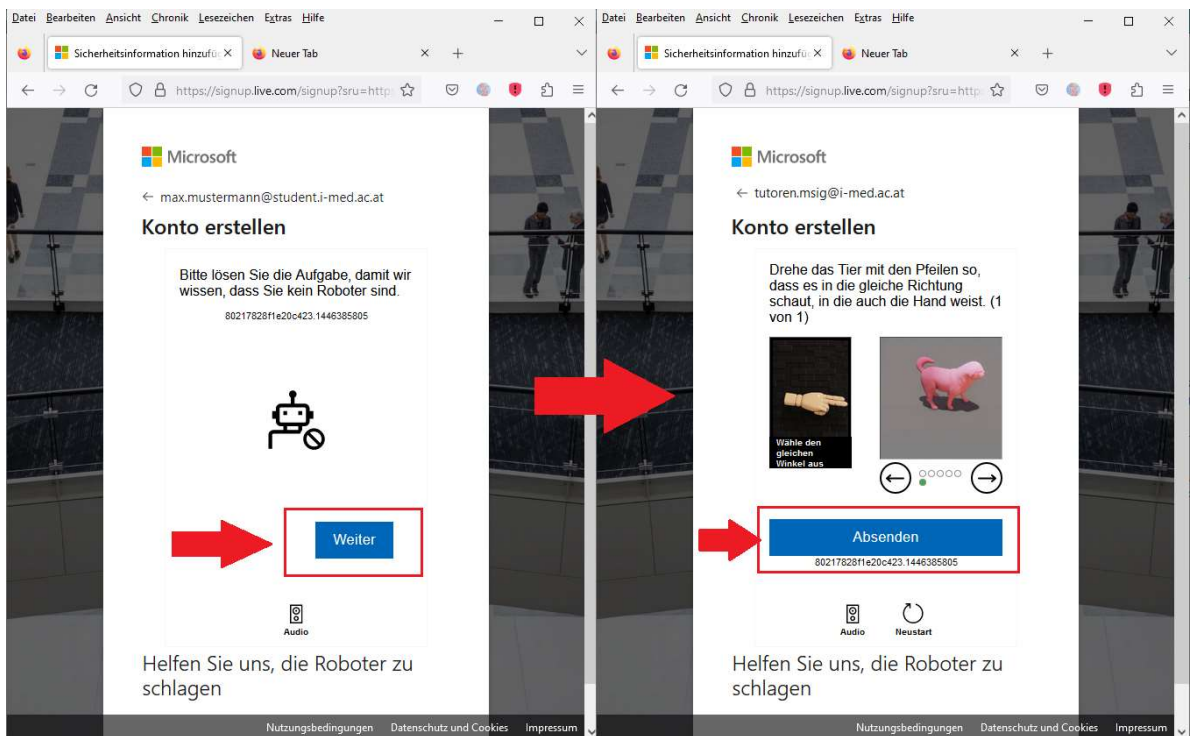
Datei Bearbeiten Ansicht Chronik Lesezeichen Extras Hilfe

Sicherheitsinformation hinzufü ×   Neuer Tab   ×   +

https://signup.live.com/signup?sru=http

Microsoft

← max.mustermann@student.i-med.ac.at

Konto erstellen

Bitte lösen Sie die Aufgabe, damit wir wissen, dass Sie kein Roboter sind.

80217828f1e20c423.1446385805

Weiter

Audio

Helfen Sie uns, die Roboter zu schlagen

Nutzungsbedingungen   Datenschutz und Cookies   Impressum

Datei Bearbeiten Ansicht Chronik Lesezeichen Extras Hilfe

Sicherheitsinformation hinzufü ×   Neuer Tab   ×   +

https://signup.live.com/signup?sru=http

Microsoft

← tutoren.msig@i-med.ac.at

Konto erstellen

Drehe das Tier mit den Pfeilen so, dass es in die gleiche Richtung schaut, in die auch die Hand weist. (1 von 1)

Wähle den gleichen Winkel aus

Absenden

80217828f1e20c423.1446385805

Audio   Neustart

Helfen Sie uns, die Roboter zu schlagen

Nutzungsbedingungen   Datenschutz und Cookies   Impressum